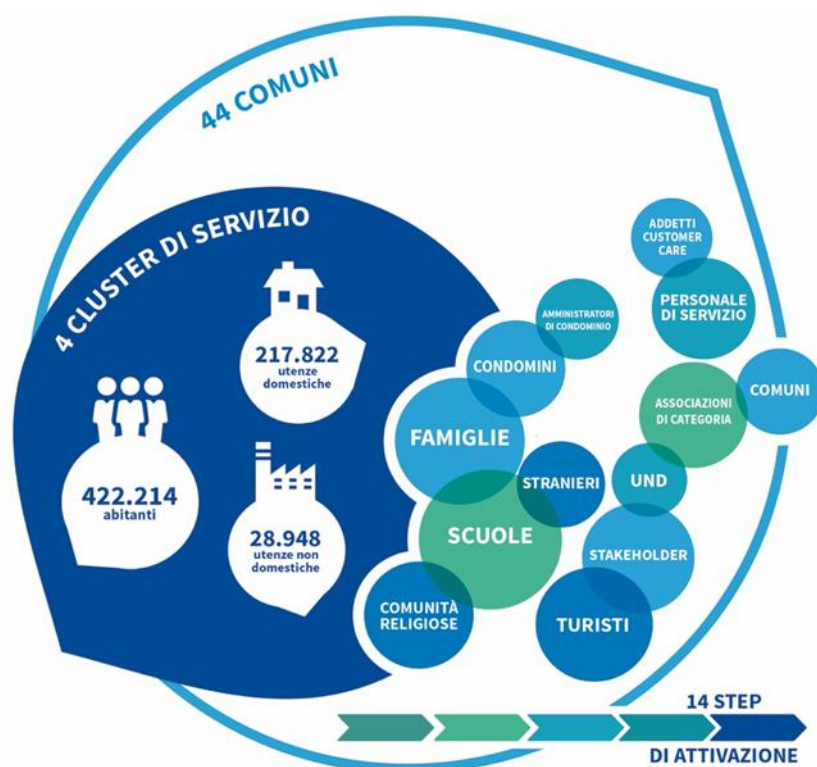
44 COMUNI

4 CLUSTER DI SERVIZIO

217.822 utenze domestiche

422.214 abitanti

28.948 utenze non domestiche

ADDETTI CUSTOMER CARE

PERSONALE DI SERVIZIO

AMMINISTRATORI DI CONDOMINIO

CONDOMINI

COMUNI

ASSOCIAZIONI DI CATEGORIA

FAMIGLIE

STRANIERI

UND

SCUOLE

STAKEHOLDER

COMUNITÀ RELIGIOSE

TURISTI

14 STEP

DI ATTIVAZIONE